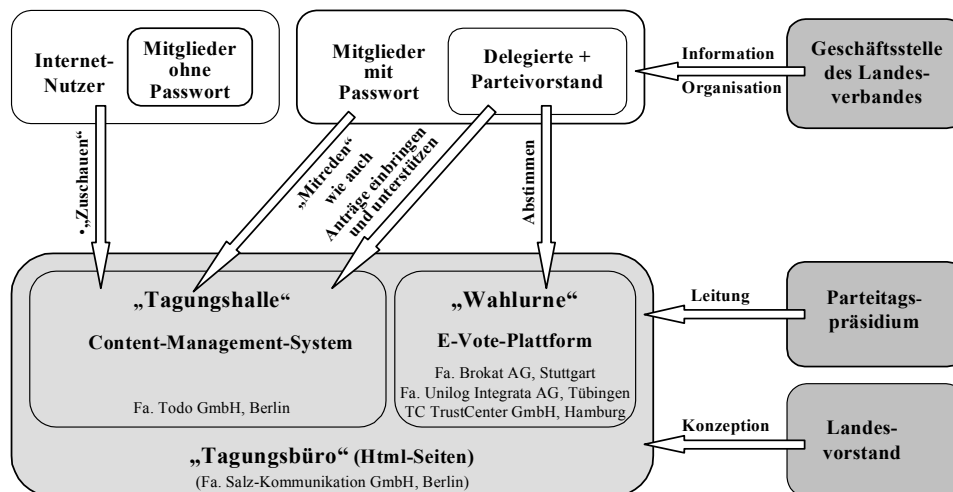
Internet-Nutzer

Mitglieder ohne Passwort

Mitglieder mit Passwort

Delegierte + Parteivorstand

Information

Organisation

Geschäftsstelle des Landesverbandes

• „Zuschauen“

„Mitreden“ wie auch

Anträge einbringen und unterstützen

Abstimmen

„Tagungshalle“

Content-Management-System

Fa. Todo GmbH, Berlin

„Wahlurne“

E-Vote-Plattform

Fa. Brokat AG, Stuttgart
Fa. Unilog Integrata AG, Tübingen
TC TrustCenter GmbH, Hamburg

Leitung

Parteitagspräsidium

Konzeption

Landesvorstand

„Tagungsbüro“ (Html-Seiten)
(Fa. Salz-Kommunikation GmbH, Berlin)